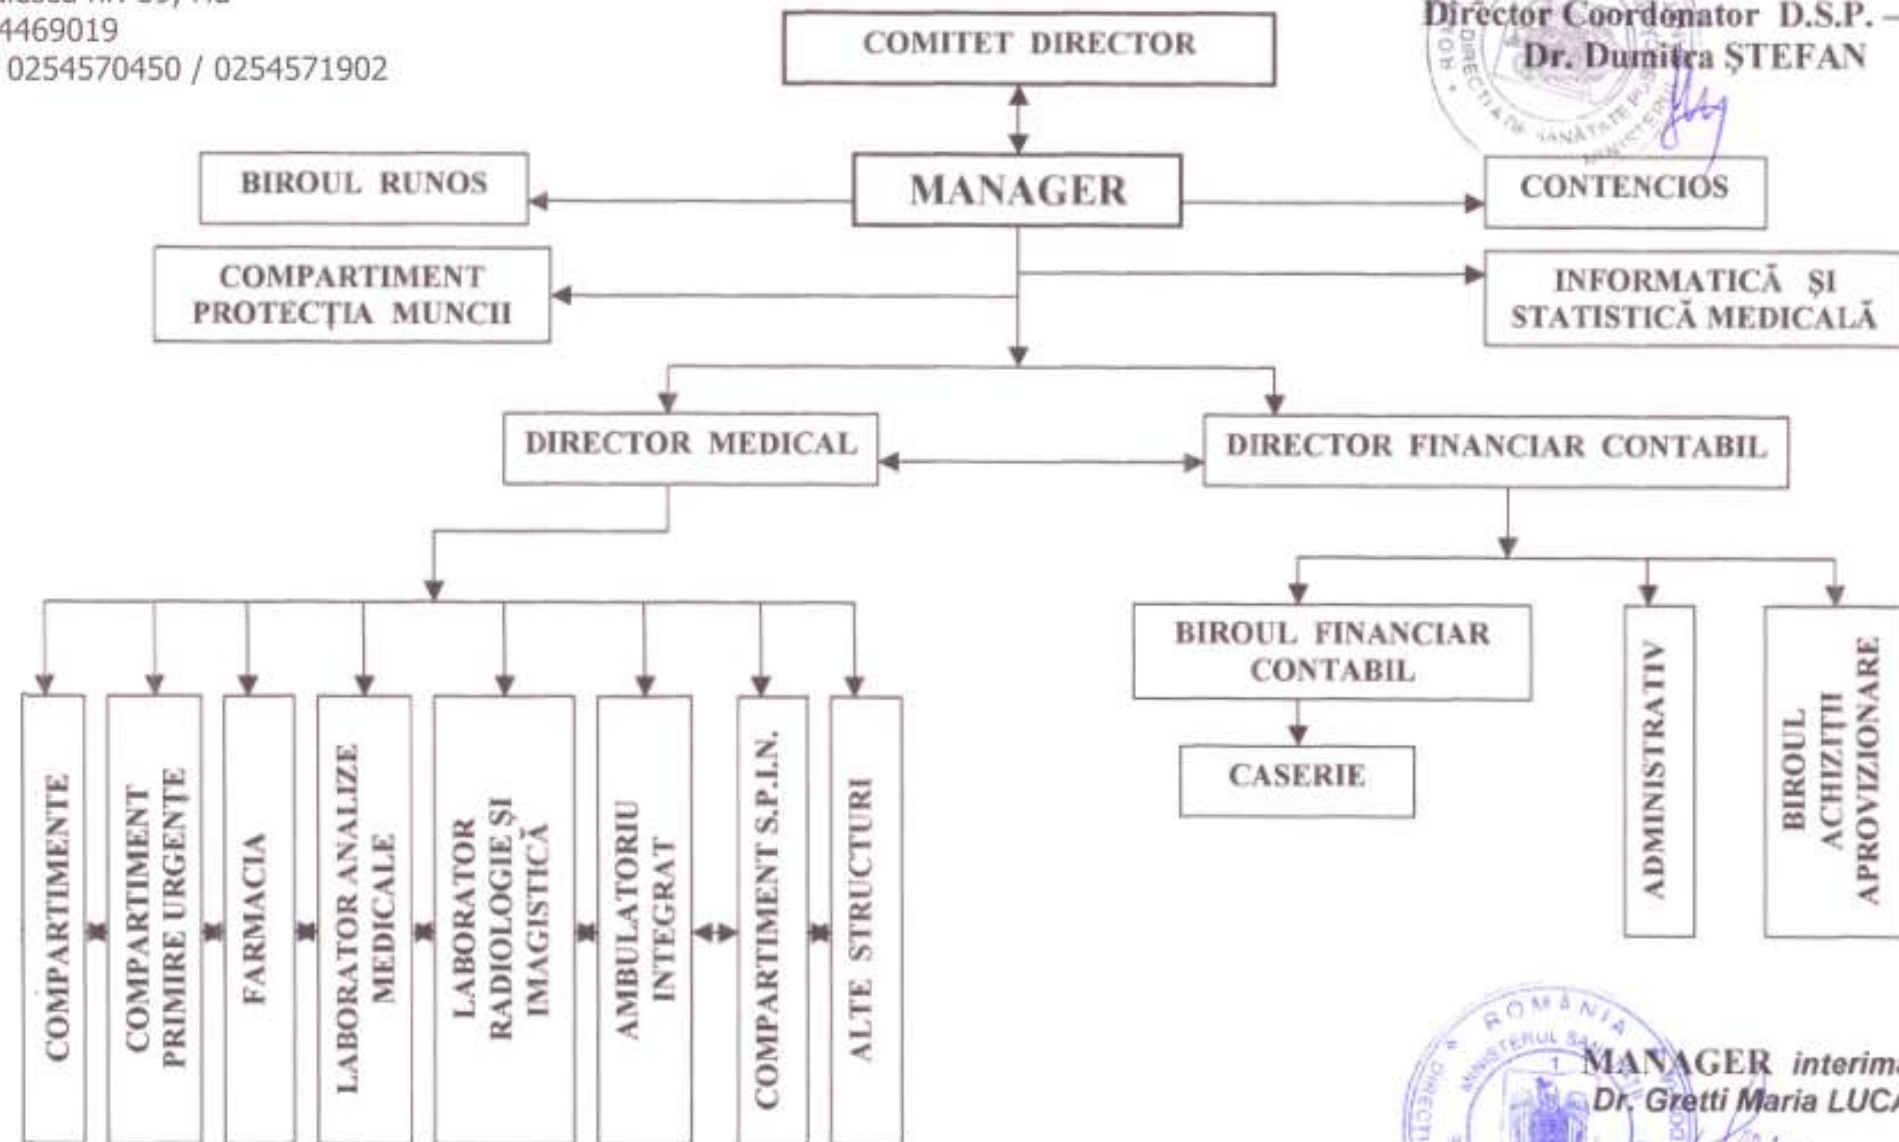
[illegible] nr. 39, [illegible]
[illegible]4469019
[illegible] 0254570450 / 0254571902

COMITET DIRECTOR

Director Coordonator D.S.P. – Dr. Dumitra ŞTEFAN

MANAGER

BIROUL RUNOS

CONTENCIOS

COMPARTIMENT PROTECŢIA MUNCII

INFORMATICĂ ŞI STATISTICĂ MEDICALĂ

DIRECTOR MEDICAL

DIRECTOR FINANCIAR CONTABIL

COMPARTIMENTE

COMPARTIMENT PRIMIRE URGENŢE

FARMACIA

LABORATOR ANALIZE MEDICALE

LABORATOR RADIOLOGIE ŞI IMAGISTICĂ

AMBULATORIU INTEGRAT

COMPARTIMENT S.P.I.N.

ALTE STRUCTURI

BIROUL FINANCIAR CONTABIL

CASERIE

ADMINISTRATIV

BIROUL ACHIZIŢII APROVIZIONARE

ROMÂNIA MINISTERUL SĂ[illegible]

MANAGER interim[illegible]
Dr. Gretti Maria LUC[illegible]